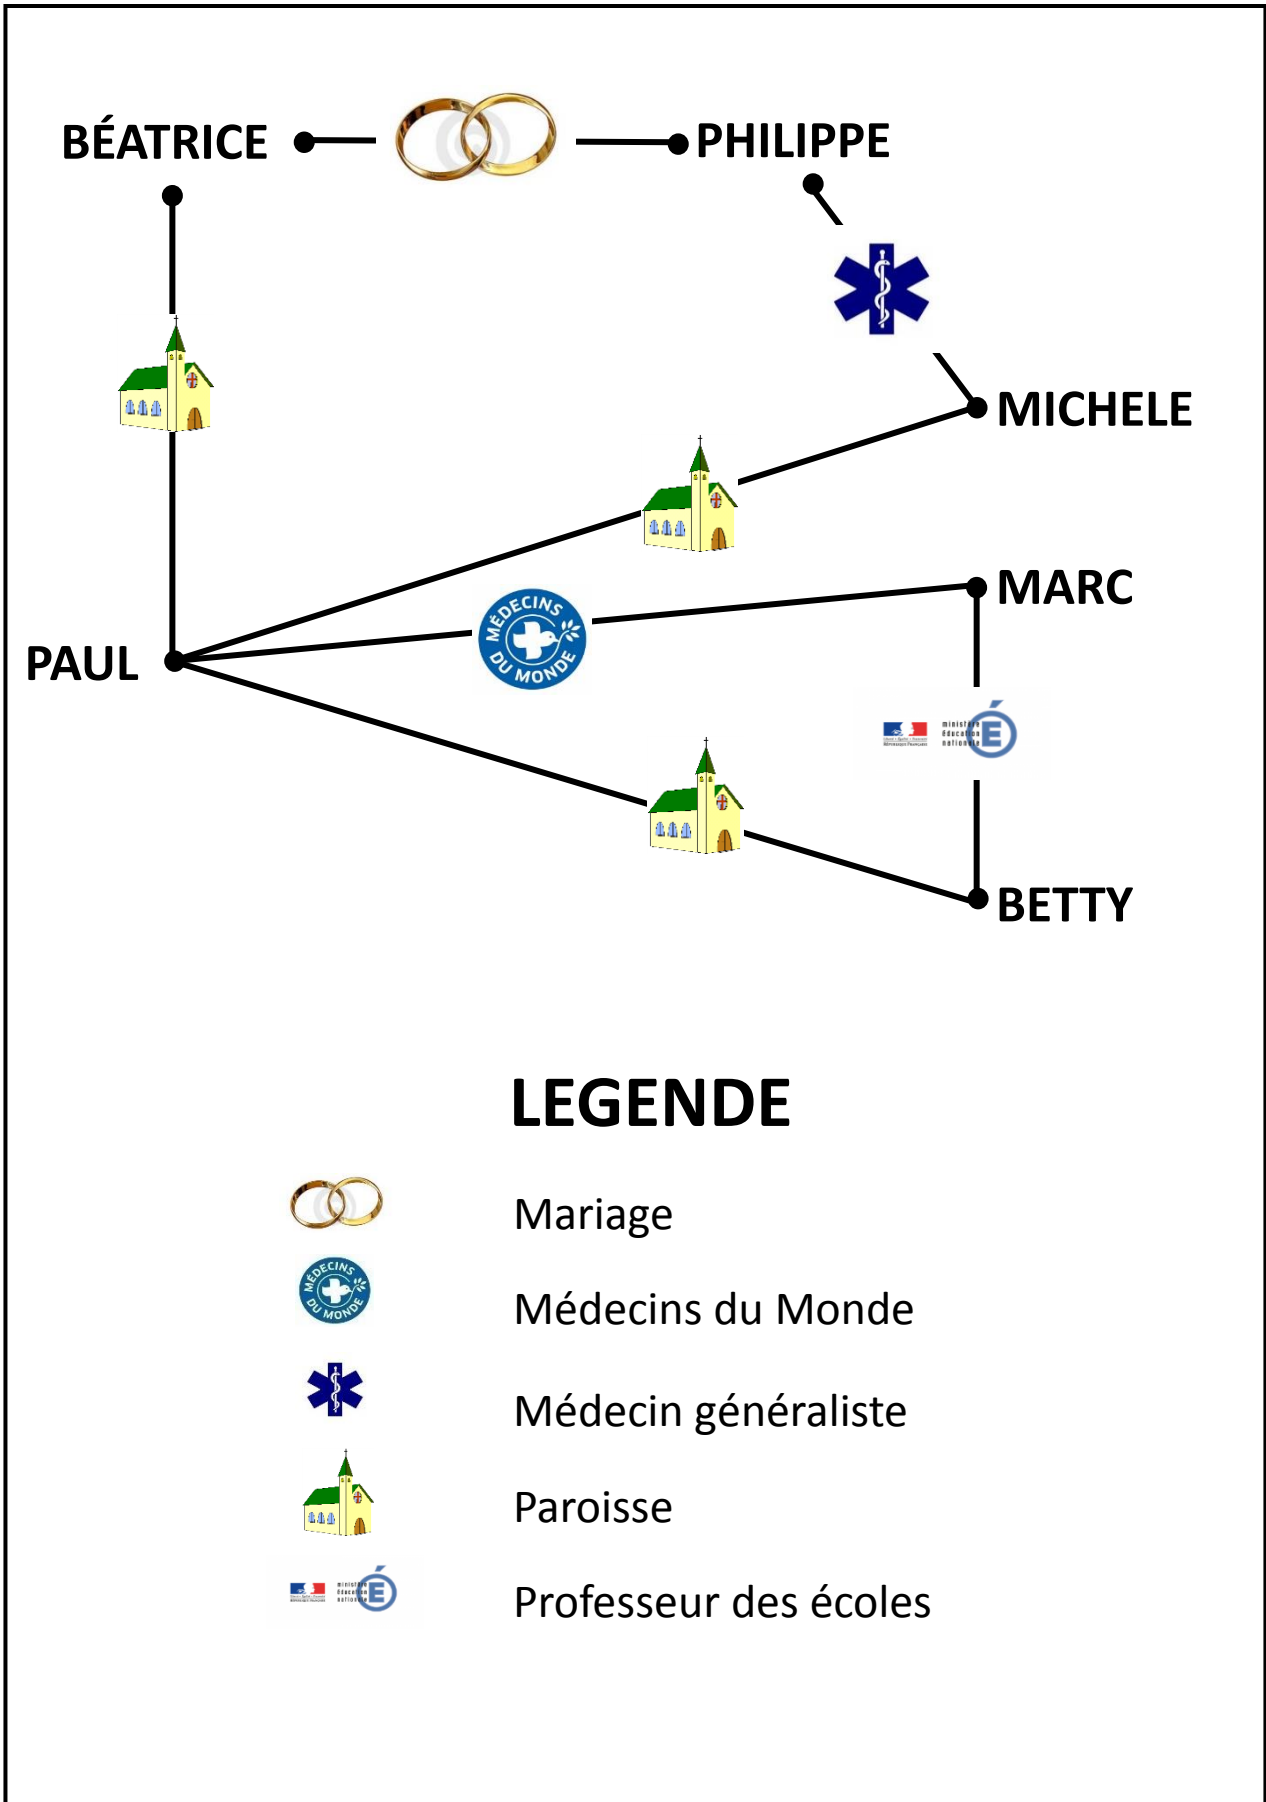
BÉATRICE

PHILIPPE

MICHELE

MARC

PAUL

MÉDECINS DU MONDE

ministère éducation nationale

BETTY

LEGENDE

Mariage

MÉDECINS DU MONDE

Médecins du Monde

Médecin généraliste

Paroisse

ministère éducation nationale

Professeur des écoles